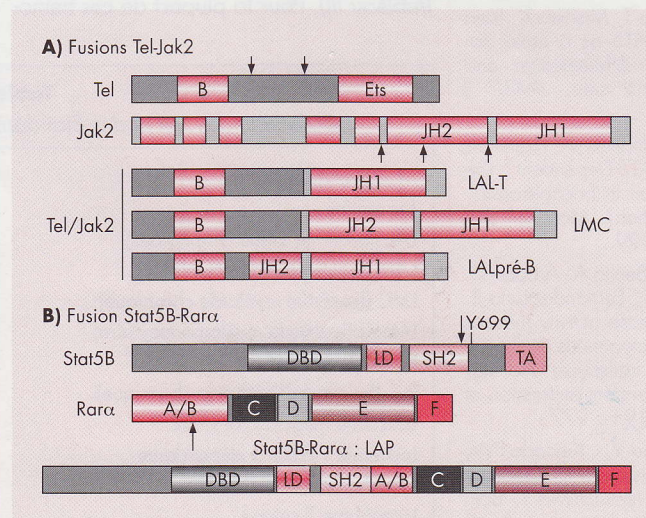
**A)** Fusions Tel-Jak2

Tel
B
Ets

Jak2
JH2
JH1

B
JH1
LAL-T

Tel/Jak2
B
JH2
JH1
LMC

B
JH2
JH1
LALpré-B

**B)** Fusion Stat5B-Rarα

Y699

Stat5B
DBD
LD
SH2
TA

Rarα
A/B
C
D
E
F

Stat5B-Rarα : LAP

DBD
LD
SH2
A/B
C
D
E
F